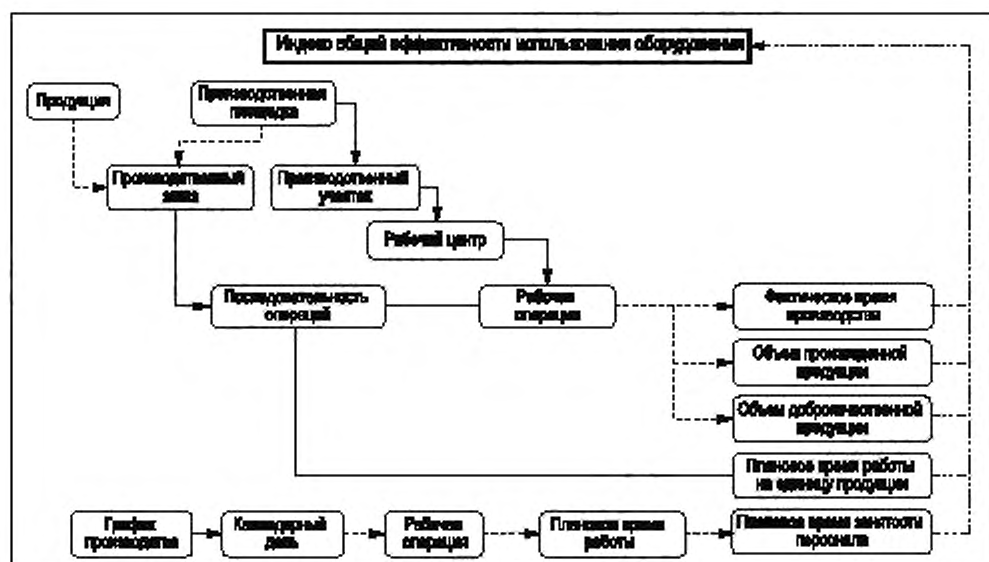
Индекс общей эффективности использования оборудования

Продукция

Производственная площадка

Производственный заказ

Производственный участок

Рабочий центр

Последовательность операций

Рабочая операция

Фактическое время производства

Объем произведенной продукции

Объем доброкачественной продукции

Плановое время работы на единицу продукции

График производства

Календарный день

Рабочая операция

Плановое время работы

Плановое время занятости персонала